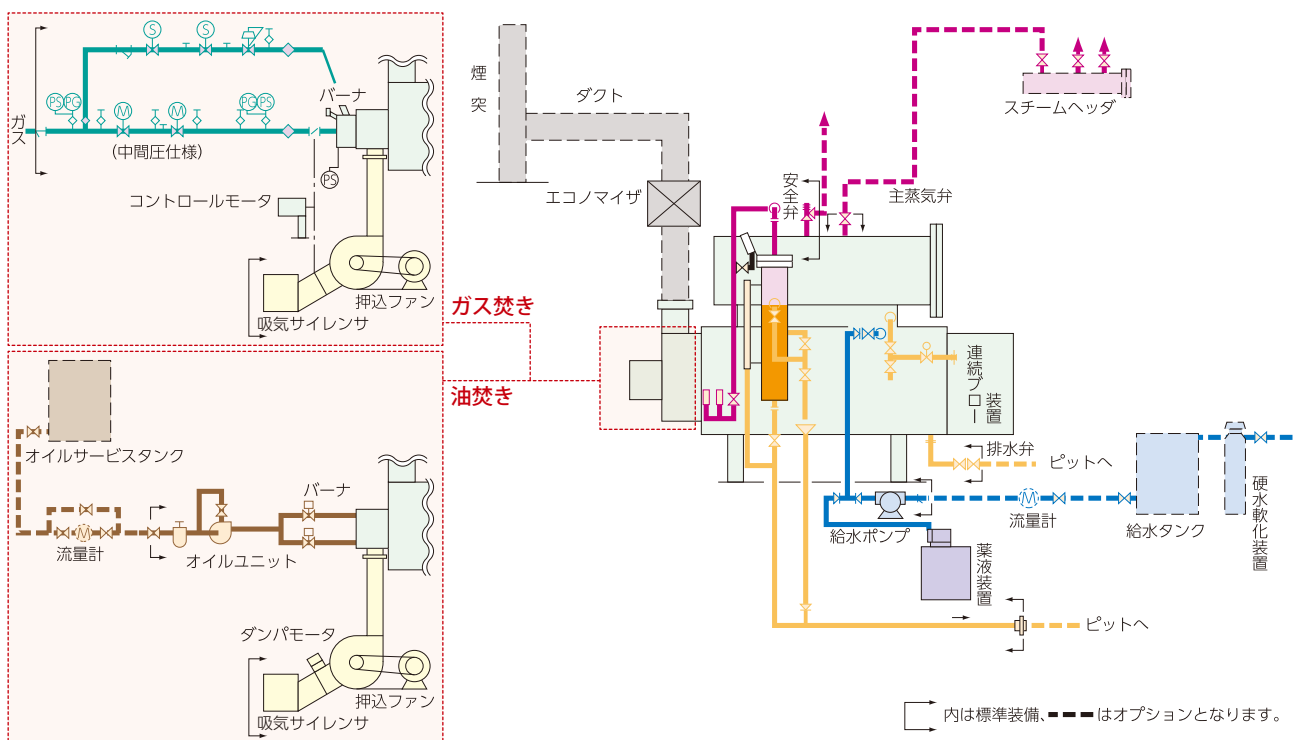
ガス

PS PG M M PG PS S S

（中間圧仕様）

バーナ

PS

コントロールモータ

押込ファン

吸気サイレンサ

ガス焚き

油焚き

オイルサービスタンク

M

流量計

オイルユニット

バーナ

ダンパモータ

押込ファン

吸気サイレンサ

煙突

ダクト

エコノマイザ

安全弁

主蒸気弁

スチームヘッダ

連続ブロー装置

排水弁

ピットへ

M

流量計

給水ポンプ

給水タンク

硬水軟化装置

薬液装置

ピットへ

内は標準装備、はオプションとなります。